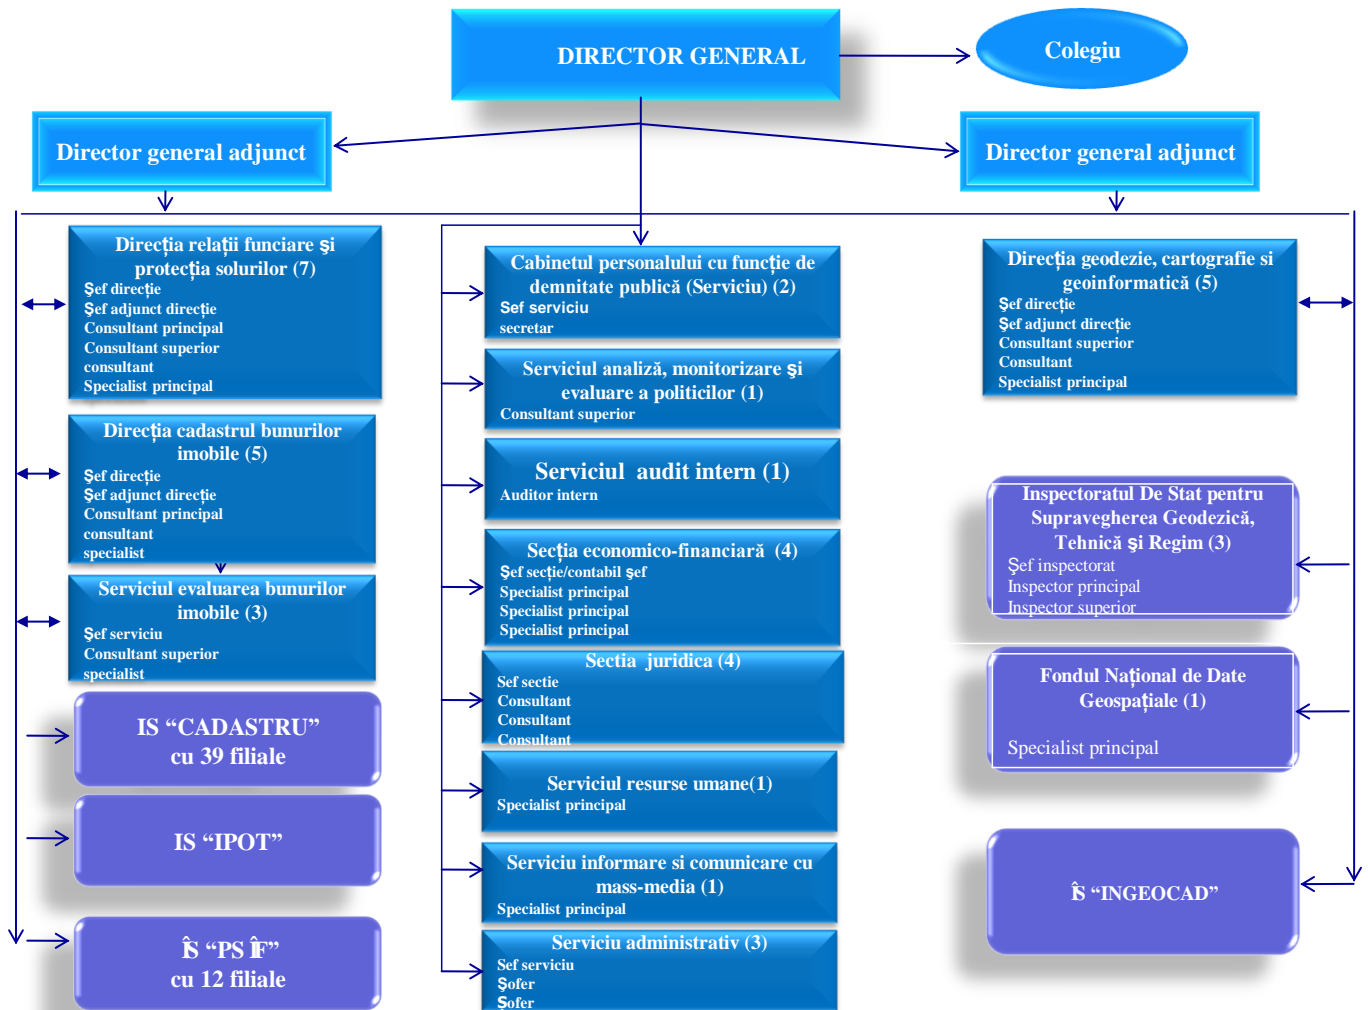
DIRECTOR GENERAL

Colegiu

Director general adjunct

Director general adjunct

Direcția relații funciare și protecția solurilor (7)
Șef direcție
Șef adjunct direcție
Consultant principal
Consultant superior
consultant
Specialist principal

Direcția cadastrul bunurilor imobile (5)
Șef direcție
Șef adjunct direcție
Consultant principal
consultant
specialist

Serviciul evaluarea bunurilor imobile (3)
Șef serviciu
Consultant superior
specialist

IS "CADASTRU" cu 39 filiale

IS "IPOT"

ÎS "PS ÎF" cu 12 filiale

Cabinetul personalului cu funcție de demnitate publică (Serviciu) (2)
Sef serviciu
secretar

Serviciul analiză, monitorizare și evaluare a politicilor (1)
Consultant superior

Serviciul audit intern (1)
Auditor intern

Secția economico-financiară (4)
Șef secție/contabil șef
Specialist principal
Specialist principal
Specialist principal

Sectia juridica (4)
Sef sectie
Consultant
Consultant
Consultant

Serviciul resurse umane(1)
Specialist principal

Serviciu informare si comunicare cu mass-media (1)
Specialist principal

Serviciu administrativ (3)
Sef serviciu
Șofer
Șofer

Direcția geodezie, cartografie si geoinformatică (5)
Șef direcție
Șef adjunct direcție
Consultant superior
Consultant
Specialist principal

Inspectoratul De Stat pentru Supravegherea Geodezică, Tehnică și Regim (3)
Șef inspectorat
Inspector principal
Inspector superior

Fondul Național de Date Geospațiale (1)
Specialist principal

ÎS "INGEOCAD"